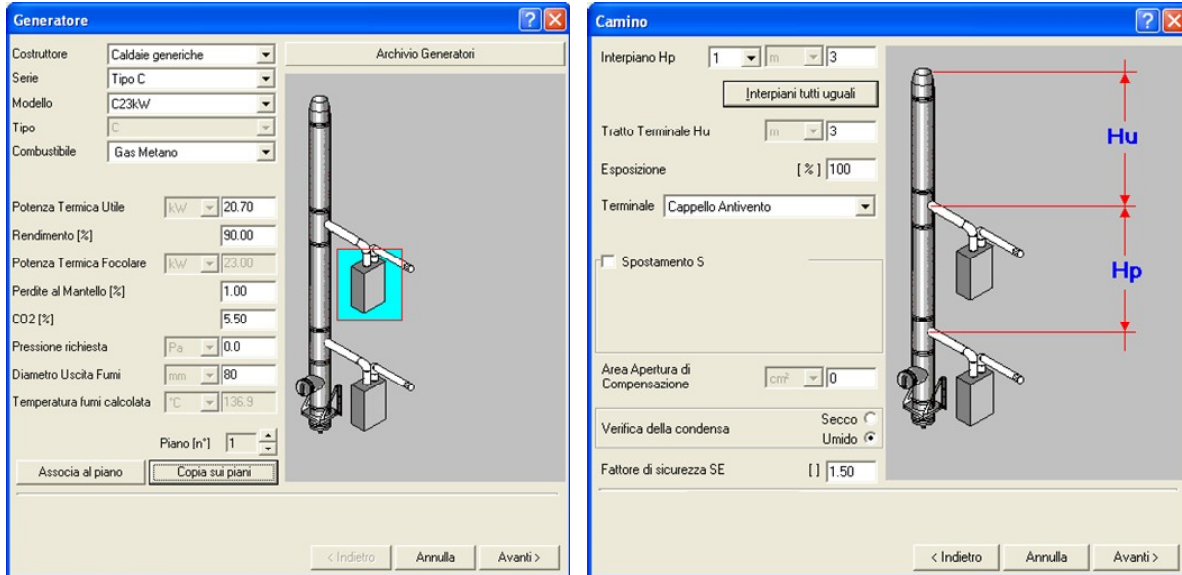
Generatore

Costruttore | Caldaie generiche
Serie | Tipo C
Modello | C23kW
Tipo | C
Combustibile | Gas Metano

Archivio Generatori

Potenza Termica Utile | kW | 20.70
Rendimento [%] | 90.00
Potenza Termica Focolare | kW | 23.00
Perdite al Mantello [%] | 1.00
CO2 [%] | 5.50
Pressione richiesta | Pa | 0.0
Diametro Uscita Fumi | mm | 80
Temperatura fumi calcolata | °C | 136.9

Piano [n°] 1

Associa al piano
Copia sui piani

< Indietro
Annulla
Avanti >

Camino

Interpiano Hp | 1 | m | 3
Interpiani tutti uguali
Tratto Terminale Hu | m | 3
Esposizione | [%] | 100
Terminale | Cappello Antivento
Spostamento S

Area Apertura di Compensazione | cm² | 0

Verifica della condensa
Secco
Umido

Fattore di sicurezza SE | [ ] | 1.50

Hu
Hp

< Indietro
Annulla
Avanti >